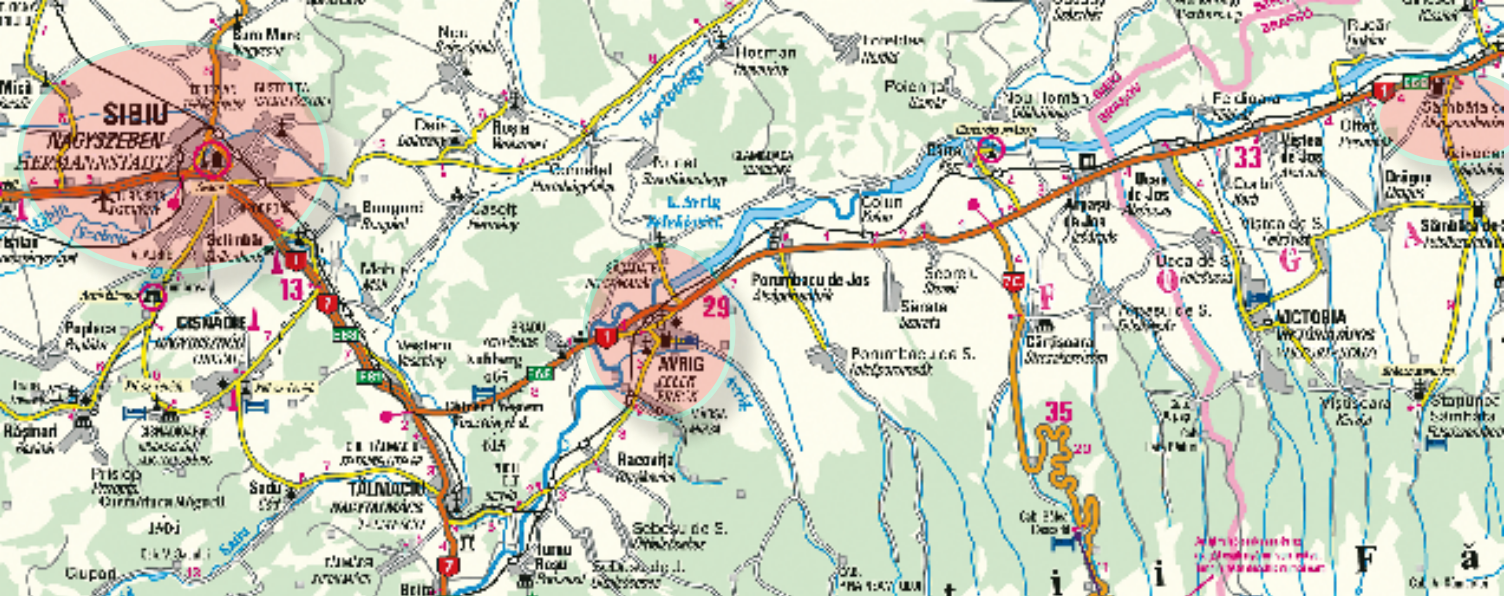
Sura Mare
SIBIU
NAGYSZEBEN
HERMANNSTADT
Mic
Nou
Hosman
Daia
Roșia
Cornățel
Bungard
Cașolț
Colun
Porumbacu de Jos
Porumbacu de S.
Scoreiu
Sărata
Avrig
AVRIG
29
1
13
7
Cisnădie
Sadu
Tălmaciu
Racovița
Sebeșu de S.
Turnu Roșu
Boița
Rășinari
Prislop
Poplaca
Cârțișoara
Arpașu de Jos
Victoria
VICTORIA
Viștea de Jos
Ucea de S.
Drăguș
Sâmbăta de S.
Făgăraș
Olteț
Ucea de Jos
Rucăr
Polenița
Vaida
35
33
Cab. Bâlea Cascadă
Viștea de S.
Vișta
Colun
Șelimbăr
Cisnădioara
i
i
F
ă
F
G
A
O